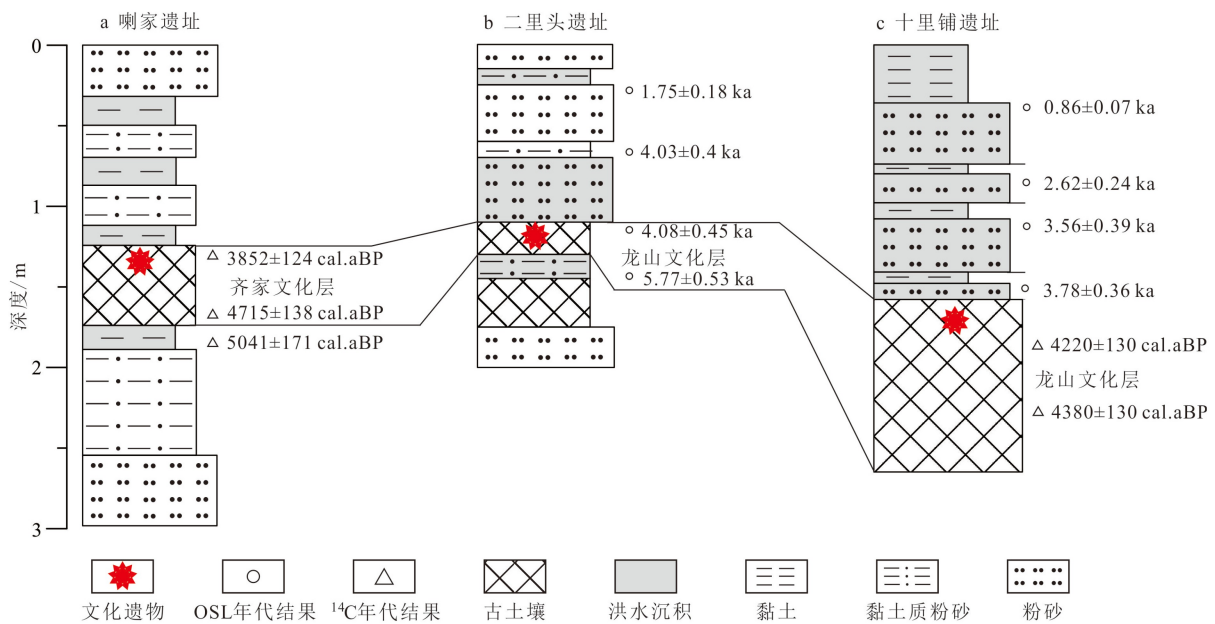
a 喇家遗址

b 二里头遗址

c 十里铺遗址

深度/m

0

1

2

3

△ 3852±124 cal.aBP
齐家文化层
△ 4715±138 cal.aBP
△ 5041±171 cal.aBP

○ 1.75±0.18 ka
○ 4.03±0.4 ka
○ 4.08±0.45 ka
龙山文化层
○ 5.77±0.53 ka

○ 0.86±0.07 ka
○ 2.62±0.24 ka
○ 3.56±0.39 ka
○ 3.78±0.36 ka
△ 4220±130 cal.aBP
龙山文化层
△ 4380±130 cal.aBP

文化遗物 OSL年代结果 $^{14}$C年代结果 古土壤 洪水沉积 黏土 黏土质粉砂 粉砂